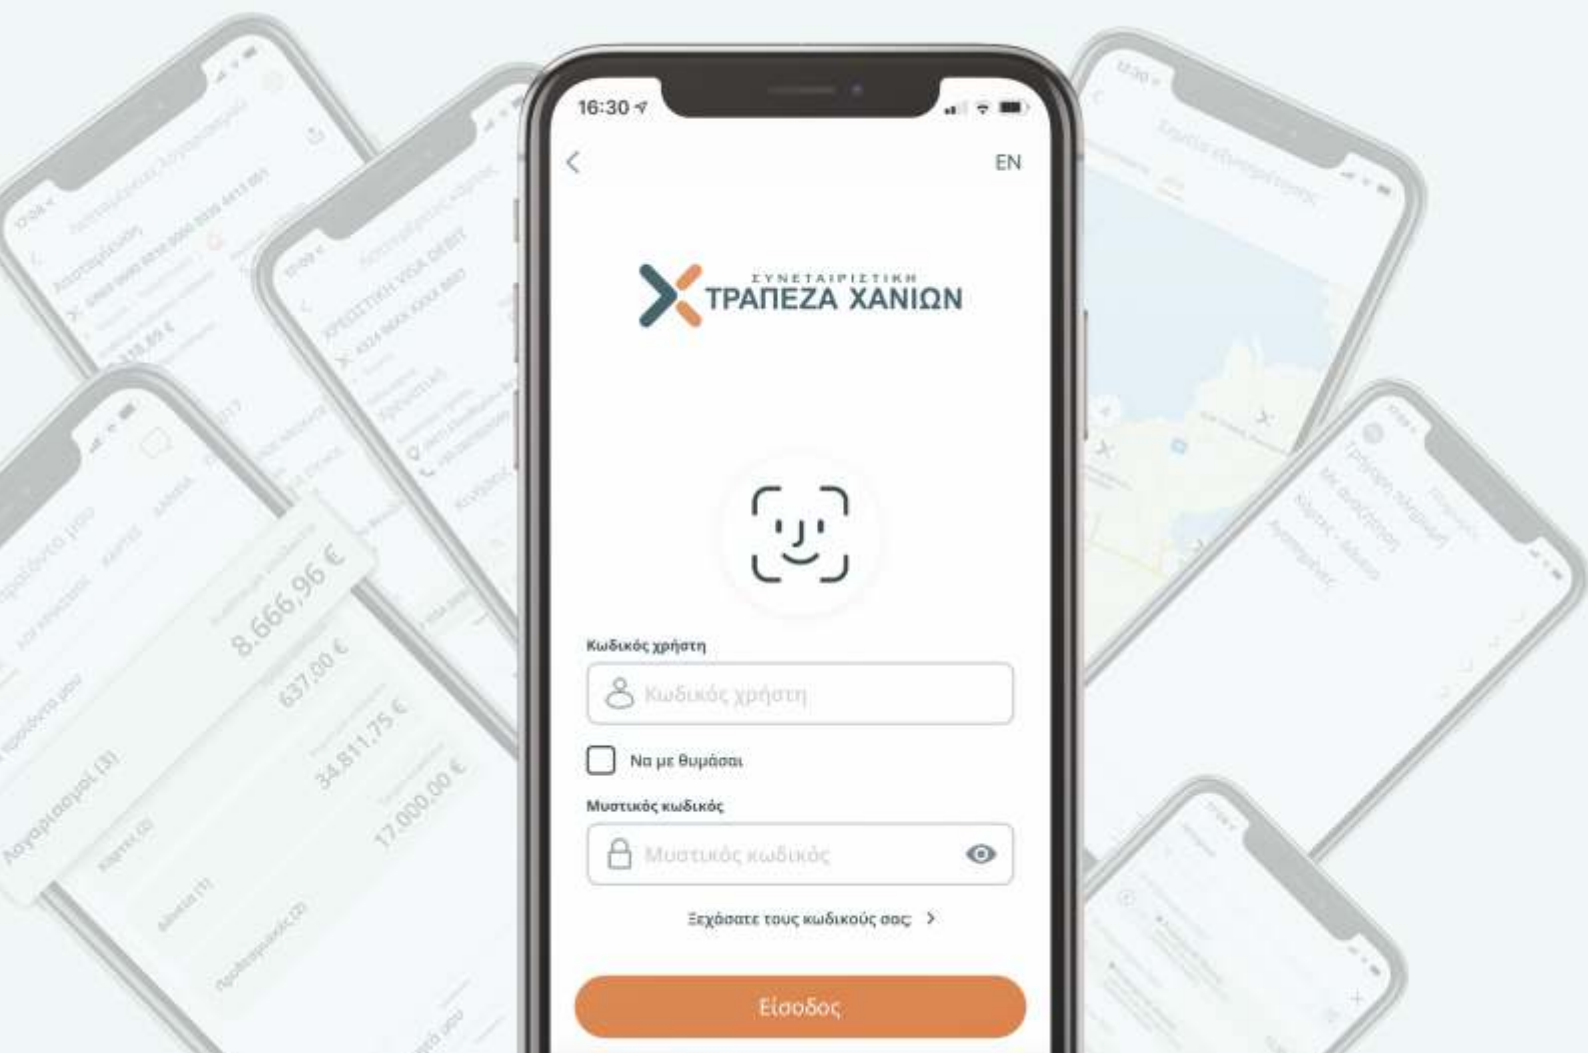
16:30

EN

ΣΥΝΕΤΑΙΡΙΣΤΙΚΗ
ΤΡΑΠΕΖΑ ΧΑΝΙΩΝ

Κωδικός χρήστη

Κωδικός χρήστη

Να με θυμάσαι

Μυστικός κωδικός

Μυστικός κωδικός

Ξεχάσατε τους κωδικούς σας >

Είσοδος

8.666,96 €
637,00 €
34.811,75 €
17.000,00 €
Λογαριασμοί (3)
Κάρτες (2)
Δάνεια (1)
Προθεσμιακές (2)